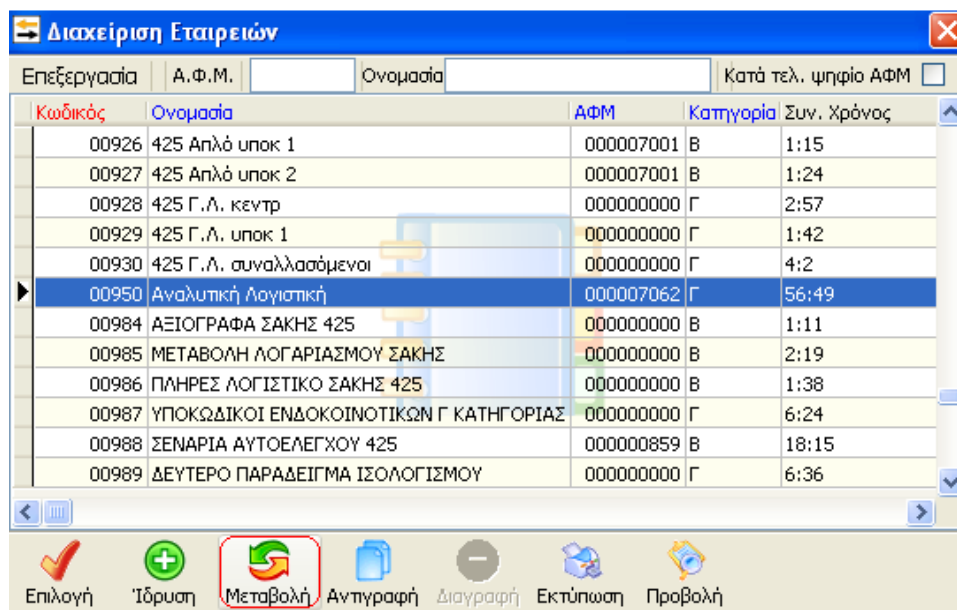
Διαχείριση Εταιρειών

Επεξεργασία | Α.Φ.Μ. | Ονομασία | Κατά τελ. ψηφίο ΑΦΜ

| Κωδικός | Ονομασία | ΑΦΜ | Κατηγορία | Συν. Χρόνος |
|---|---|---|---|---|
| 00926 | 425 Απλό υποκ 1 | 000007001 | Β | 1:15 |
| 00927 | 425 Απλό υποκ 2 | 000007001 | Β | 1:24 |
| 00928 | 425 Γ.Λ. κεντρ | 000000000 | Γ | 2:57 |
| 00929 | 425 Γ.Λ. υποκ 1 | 000000000 | Γ | 1:42 |
| 00930 | 425 Γ.Λ. συναλλασόμενοι | 000000000 | Γ | 4:2 |
| 00950 | Αναλυτική Λογιστική | 000007062 | Γ | 56:49 |
| 00984 | ΑΞΙΟΓΡΑΦΑ ΣΑΚΗΣ 425 | 000000000 | Β | 1:11 |
| 00985 | ΜΕΤΑΒΟΛΗ ΛΟΓΑΡΙΑΣΜΟΥ ΣΑΚΗΣ | 000000000 | Β | 2:19 |
| 00986 | ΠΛΗΡΕΣ ΛΟΓΙΣΤΙΚΟ ΣΑΚΗΣ 425 | 000000000 | Β | 1:38 |
| 00987 | ΥΠΟΚΩΔΙΚΟΙ ΕΝΔΟΚΟΙΝΟΤΙΚΩΝ Γ ΚΑΤΗΓΟΡΙΑΣ | 000000000 | Γ | 6:24 |
| 00988 | ΣΕΝΑΡΙΑ ΑΥΤΟΕΛΕΓΧΟΥ 425 | 000000859 | Β | 18:15 |
| 00989 | ΔΕΥΤΕΡΟ ΠΑΡΑΔΕΙΓΜΑ ΙΣΟΛΟΓΙΣΜΟΥ | 000000000 | Γ | 6:36 |

Επιλογή | Ίδρυση | Μεταβολή | Αντιγραφή | Διαγραφή | Εκτύπωση | Προβολή